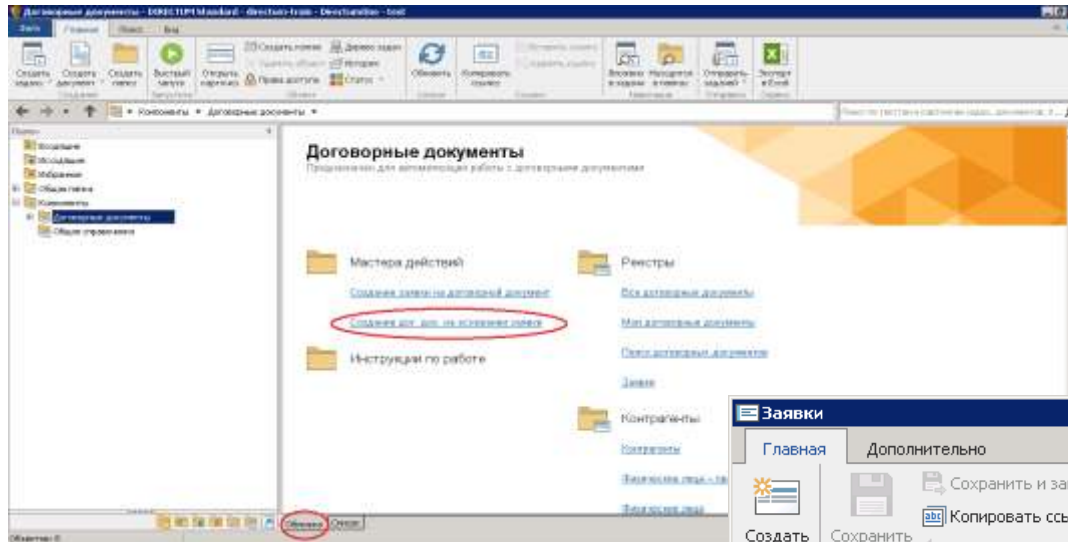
Договорные документы - DIRECTUM Standard - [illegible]

Файл Главная Поиск Вид

Создать задачу Создать документ Создать папку Быстрый запуск Открыть карточку Создать копию Дерево задач Права доступа Статус Обновить Копировать ссылку Вложения в задачах Находится в папках Отправить задачей Экспорт в Excel

Компоненты ▸ Договорные документы ▸

Входящие
Исходящие
Избранное
Общие папки
Компоненты
Договорные документы
Общие справочники

Договорные документы

Предназначен для автоматизации работы с договорными документами

Мастера действий

Создание заявки на договорной документ

Создание дог. док. на основании заявки

Инструкции по работе

Реестры

Все договорные документы

Мои договорные документы

Поиск договорных документов

Заявки

Контрагенты

Контрагенты

Физические лица - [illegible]

Физические лица

Заявки

Главная Дополнительно

Создать Сохранить Сохранить и за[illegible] Копировать ссы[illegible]

Обложка Список

Объектов: 0